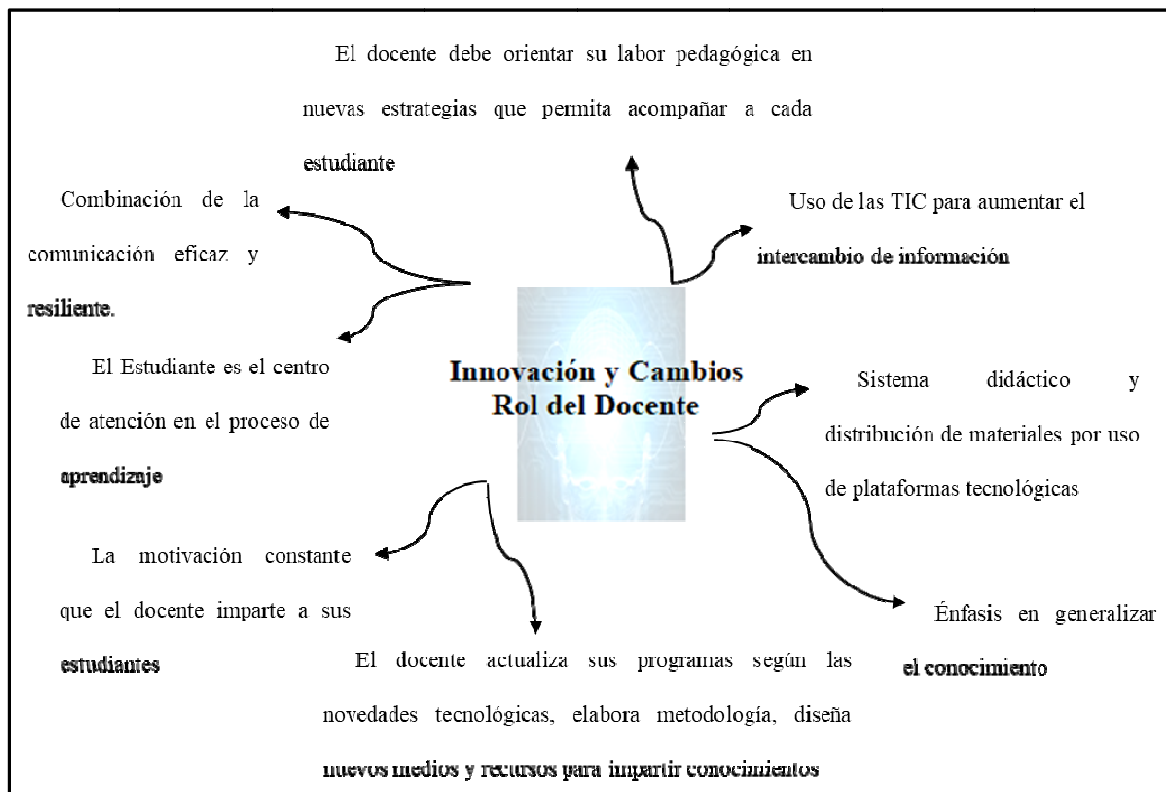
El docente debe orientar su labor pedagógica en nuevas estrategias que permita acompañar a cada estudiante

Combinación de la comunicación eficaz y resiliente.

Uso de las TIC para aumentar el intercambio de información

El Estudiante es el centro de atención en el proceso de aprendizaje

Innovación y Cambios Rol del Docente

Sistema didáctico y distribución de materiales por uso de plataformas tecnológicas

La motivación constante que el docente imparte a sus estudiantes

Énfasis en generalizar el conocimiento

El docente actualiza sus programas según las novedades tecnológicas, elabora metodología, diseña nuevos medios y recursos para impartir conocimientos